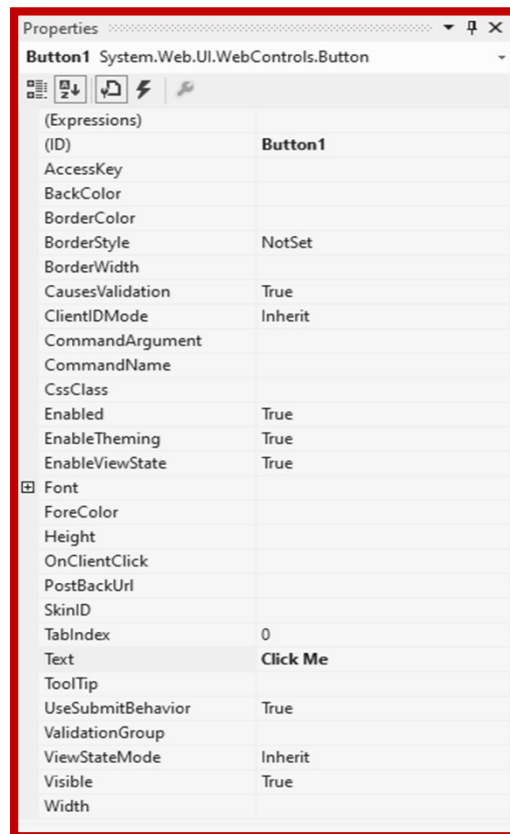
Properties ▾ ⁊ ✕

**Button1** System.Web.UI.WebControls.Button

| | |
|---|---|
| (Expressions) | |
| (ID) | **Button1** |
| AccessKey | |
| BackColor | |
| BorderColor | |
| BorderStyle | NotSet |
| BorderWidth | |
| CausesValidation | True |
| ClientIDMode | Inherit |
| CommandArgument | |
| CommandName | |
| CssClass | |
| Enabled | True |
| EnableTheming | True |
| EnableViewState | True |
| ⊞ Font | |
| ForeColor | |
| Height | |
| OnClientClick | |
| PostBackUrl | |
| SkinID | |
| TabIndex | 0 |
| Text | **Click Me** |
| ToolTip | |
| UseSubmitBehavior | True |
| ValidationGroup | |
| ViewStateMode | Inherit |
| Visible | True |
| Width | |